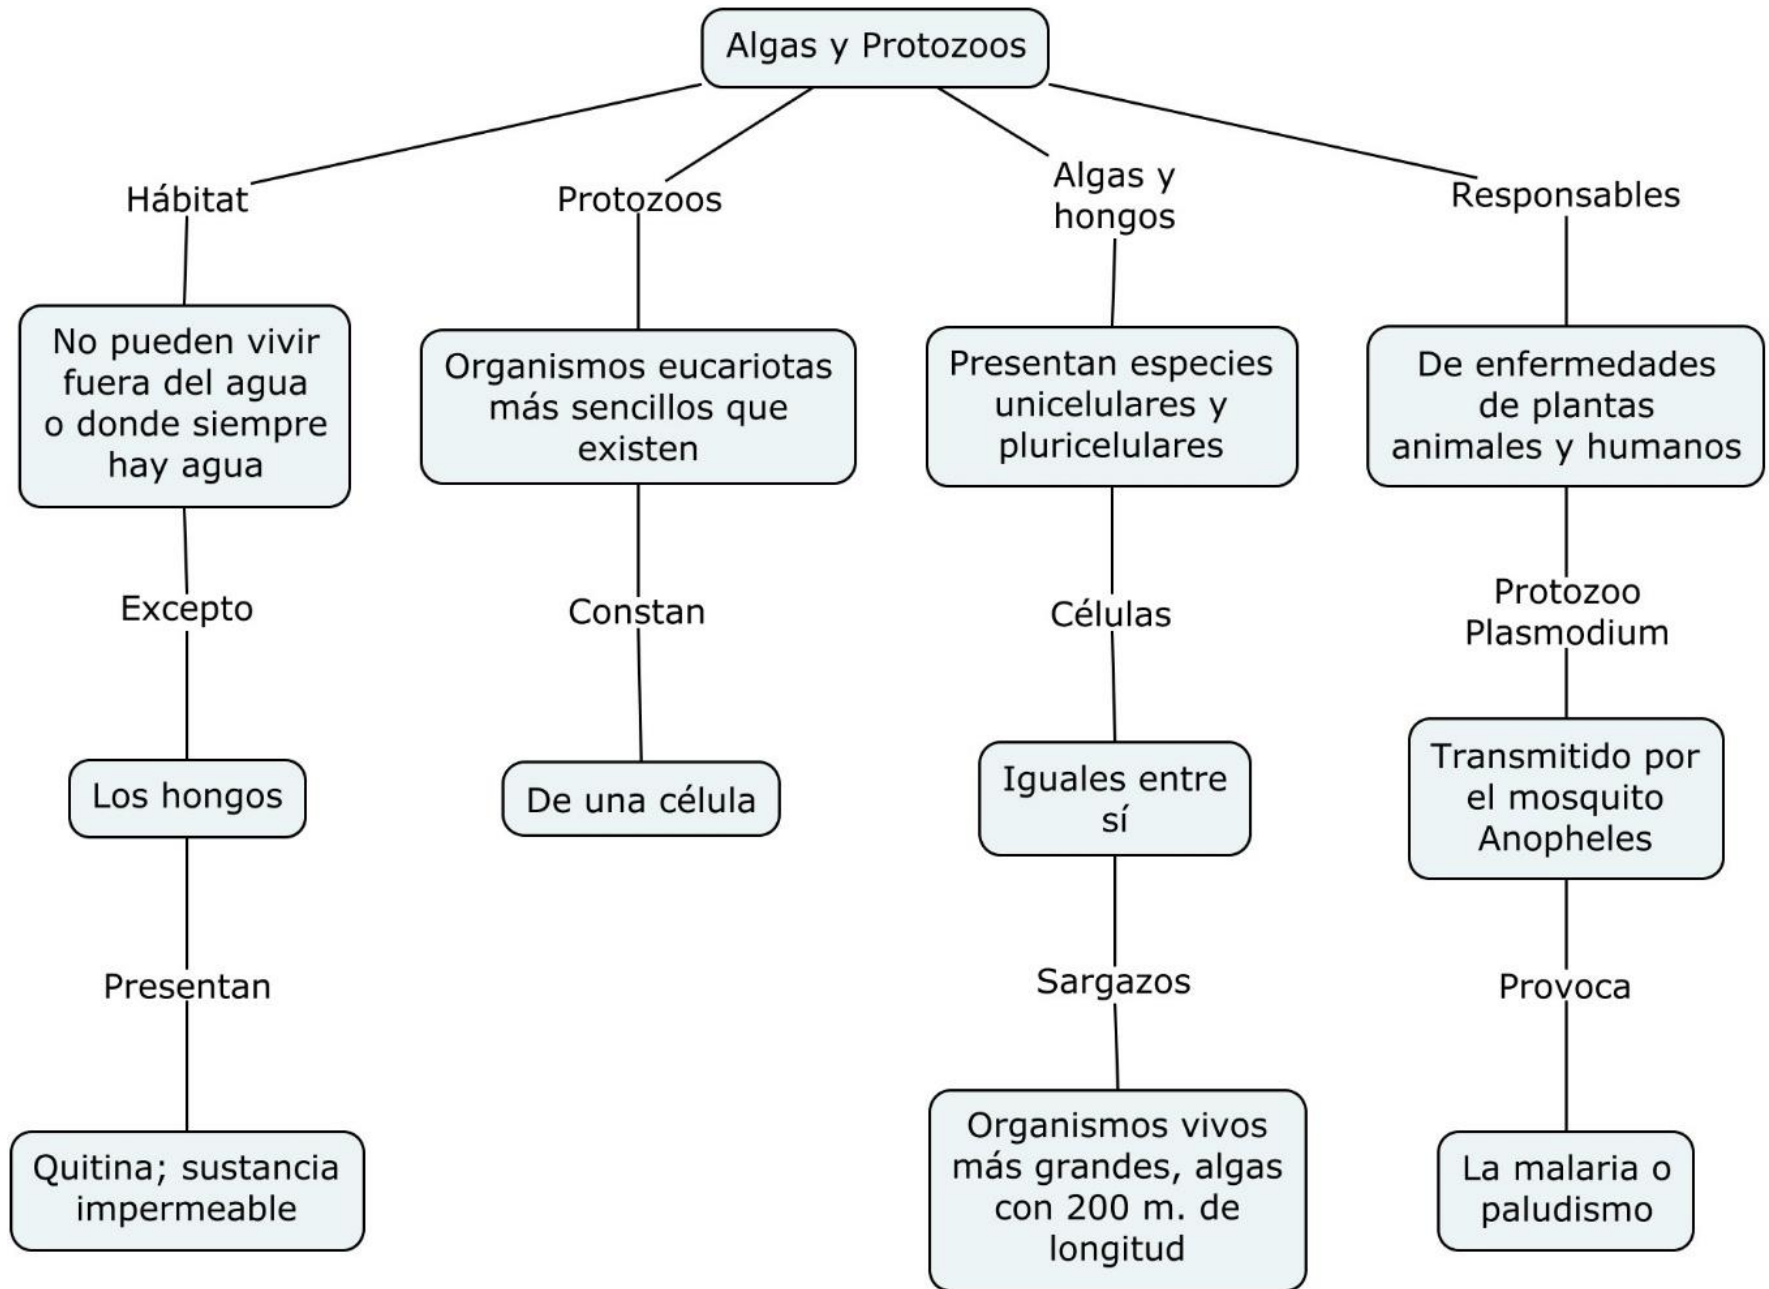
Algas y Protozoos

Hábitat

No pueden vivir fuera del agua o donde siempre hay agua

Excepto

Los hongos

Presentan

Quitina; sustancia impermeable

Protozoos

Organismos eucariotas más sencillos que existen

Constan

De una célula

Algas y hongos

Presentan especies unicelulares y pluricelulares

Células

Iguales entre sí

Sargazos

Organismos vivos más grandes, algas con 200 m. de longitud

Responsables

De enfermedades de plantas animales y humanos

Protozoo Plasmodium

Transmitido por el mosquito Anopheles

Provoca

La malaria o paludismo